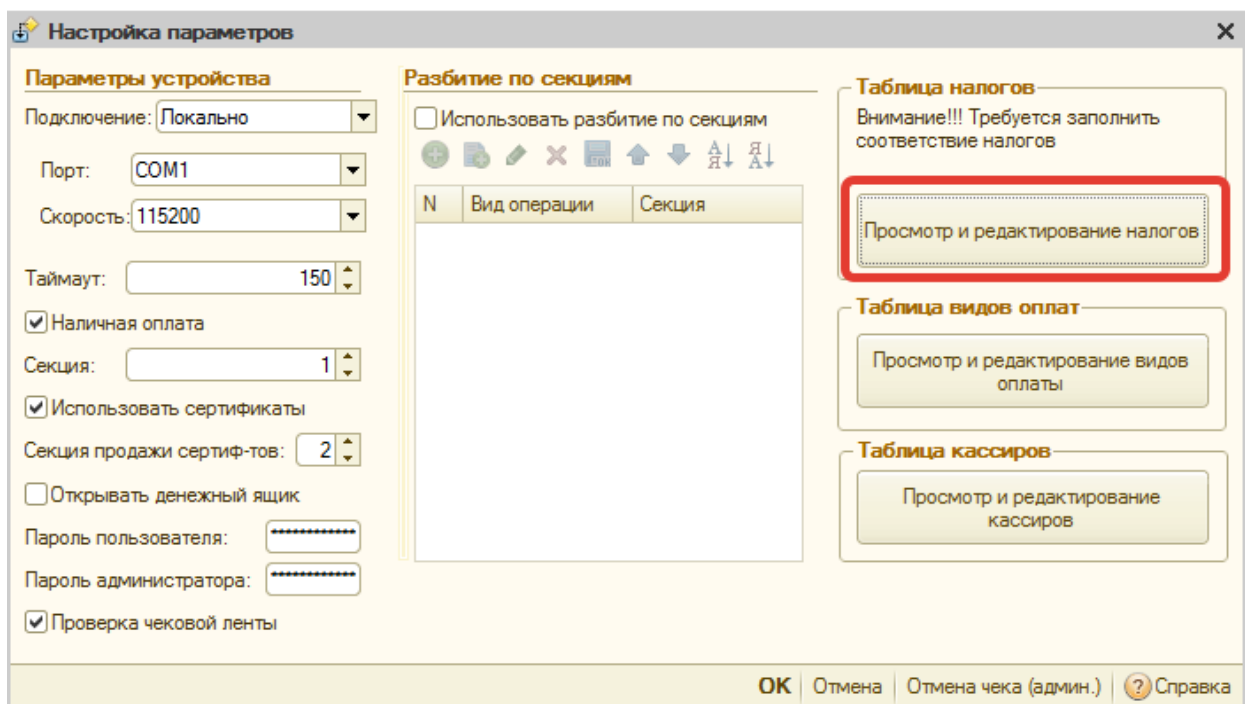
Настройка параметров

Параметры устройства

Подключение: Локально

Порт: COM1

Скорость: 115200

Таймаут: 150

Наличная оплата

Секция: 1

Использовать сертификаты

Секция продажи сертиф-тов: 2

Открывать денежный ящик

Пароль пользователя: ••••••••••••

Пароль администратора: ••••••••••••

Проверка чековой ленты

Разбитие по секциям

Использовать разбитие по секциям

| N | Вид операции | Секция |
|---|---|---|

Таблица налогов

Внимание!!! Требуется заполнить соответствие налогов

Просмотр и редактирование налогов

Таблица видов оплат

Просмотр и редактирование видов оплаты

Таблица кассиров

Просмотр и редактирование кассиров

OK | Отмена | Отмена чека (админ.) | Справка